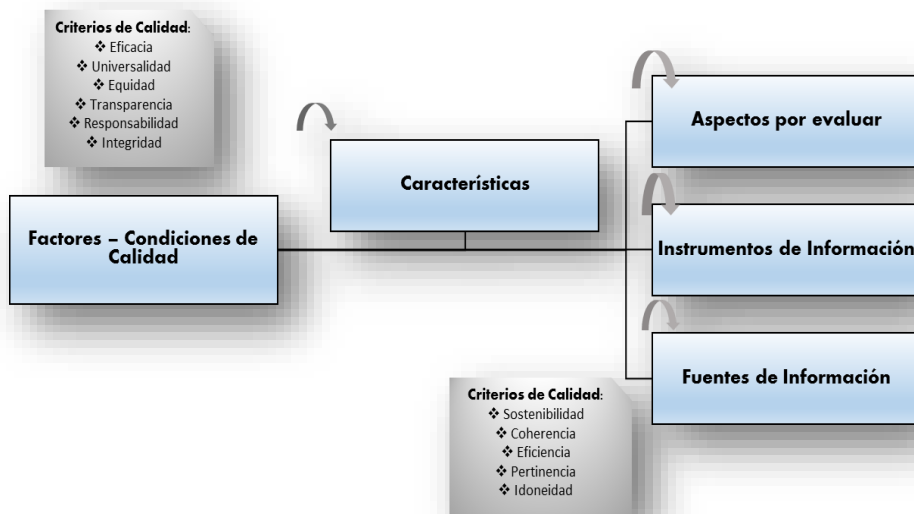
**Criterios de Calidad**:
❖ Eficacia
❖ Universalidad
❖ Equidad
❖ Transparencia
❖ Responsabilidad
❖ Integridad

Características

Factores – Condiciones de Calidad

Aspectos por evaluar

Instrumentos de Información

Fuentes de Información

**Criterios de Calidad**:
❖ Sostenibilidad
❖ Coherencia
❖ Eficiencia
❖ Pertinencia
❖ Idoneidad